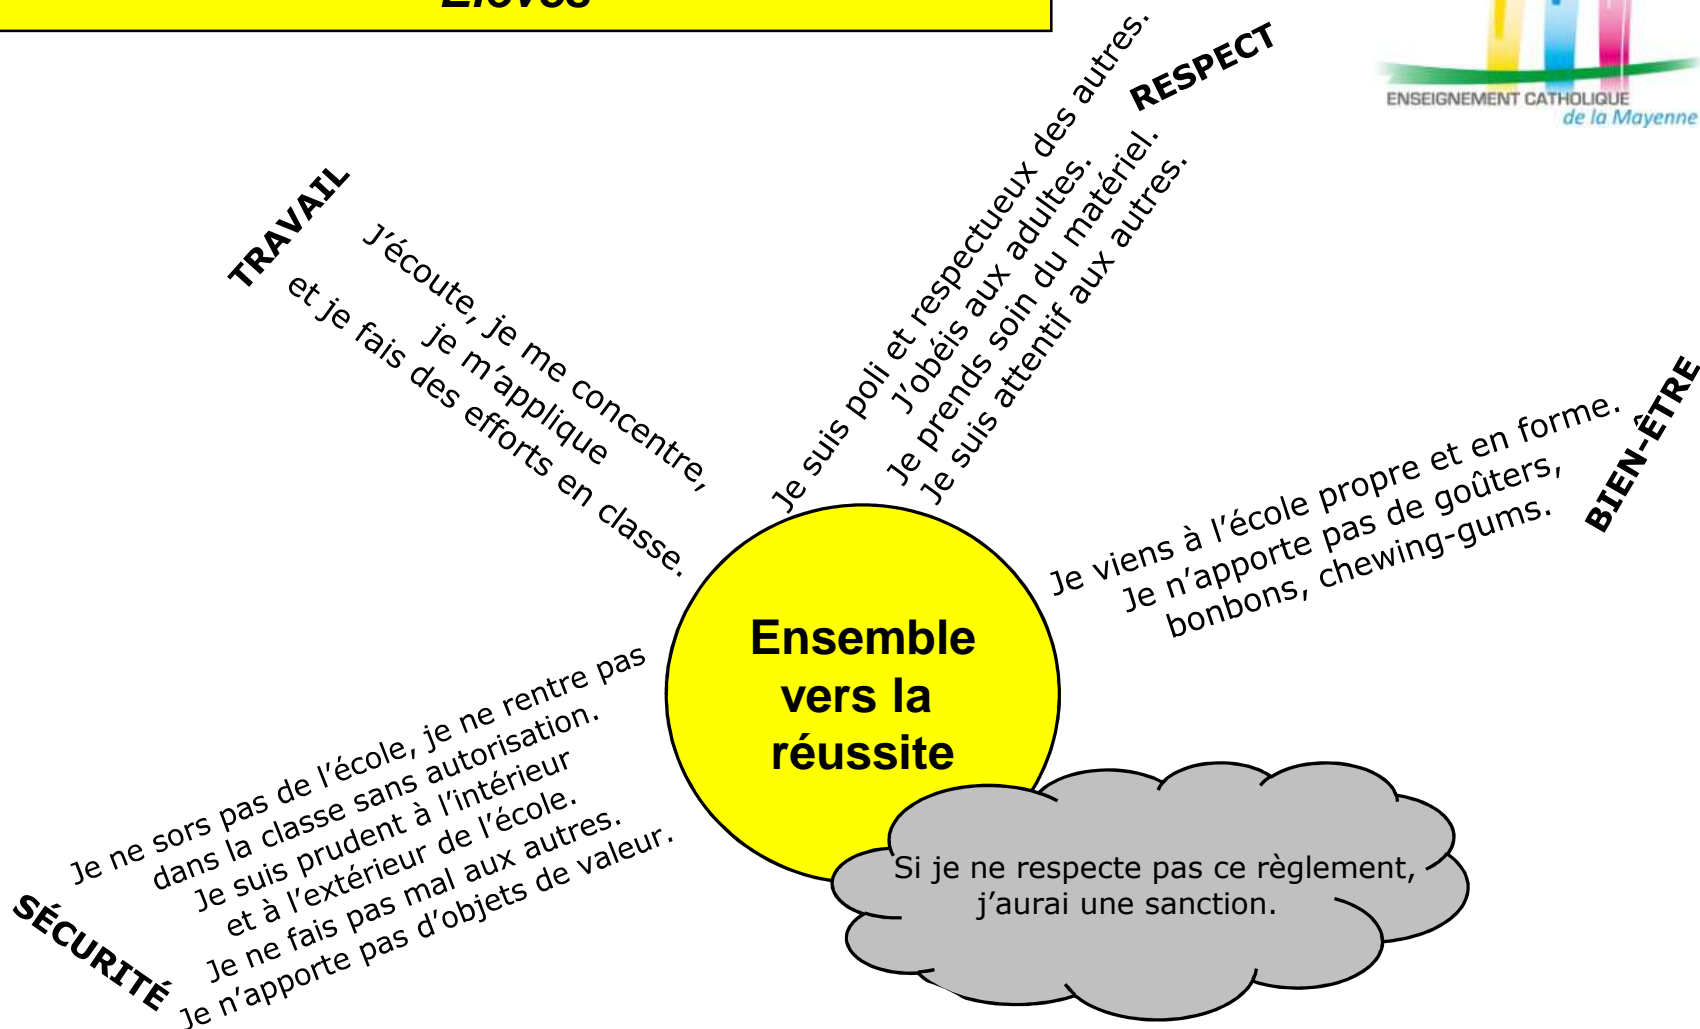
Élèves

ENSEIGNEMENT CATHOLIQUE
de la Mayenne

TRAVAIL
J'écoute, je me concentre,
je m'applique
et je fais des efforts en classe.

RESPECT
Je suis poli et respectueux des autres.
J'obéis aux adultes.
Je prends soin du matériel.
Je suis attentif aux autres.

BIEN-ÊTRE
Je viens à l'école propre et en forme.
Je n'apporte pas de goûters,
bonbons, chewing-gums.

Ensemble vers la réussite

SÉCURITÉ
Je ne sors pas de l'école, je ne rentre pas dans la classe sans autorisation.
Je suis prudent à l'intérieur et à l'extérieur de l'école.
Je ne fais pas mal aux autres.
Je n'apporte pas d'objets de valeur.

Si je ne respecte pas ce règlement, j'aurai une sanction.